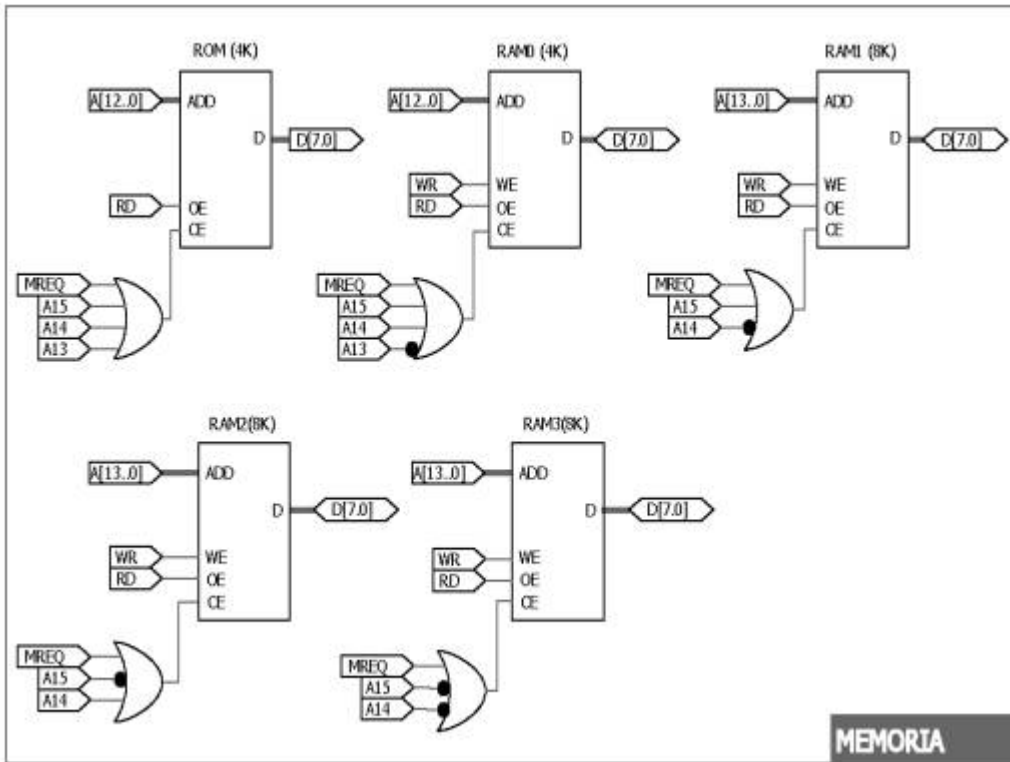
ROM (4K)
A[12..0]
ADD
D
D[7.0]
RD
OE
CE
MREQ
A15
A14
A13

RAM0 (4K)
A[12..0]
ADD
D
D[7.0]
WR
WE
RD
OE
CE
MREQ
A15
A14
A13

RAM1 (8K)
A[13..0]
ADD
D
D[7.0]
WR
WE
RD
OE
CE
MREQ
A15
A14

RAM2(8K)
A[13..0]
ADD
D
D[7.0]
WR
WE
RD
OE
CE
MREQ
A15
A14

RAM3(8K)
A[13..0]
ADD
D
D[7.0]
WR
WE
RD
OE
CE
MREQ
A15
A14

MEMORIA